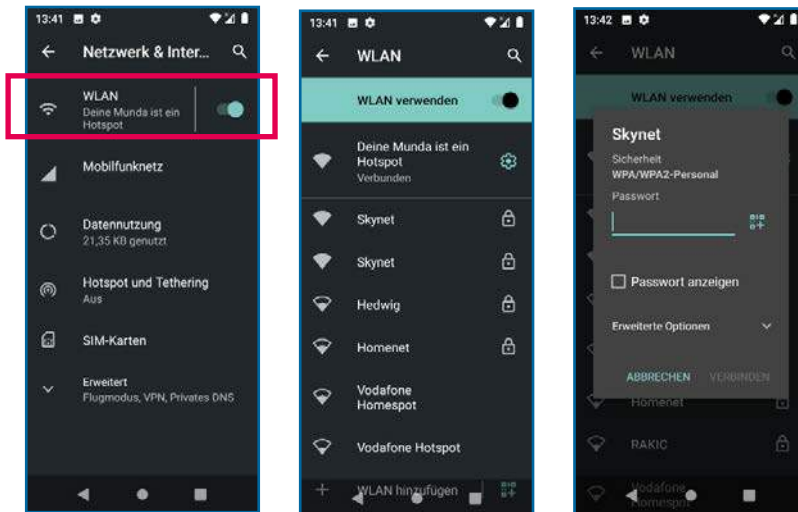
13:41

Netzwerk & Inter...

WLAN
Deine Munda ist ein Hotspot

Mobilfunknetz

Datennutzung
21,35 KB genutzt

Hotspot und Tethering
Aus

SIM-Karten

Erweitert
Flugmodus, VPN, Privates DNS

13:41

WLAN

WLAN verwenden

Deine Munda ist ein Hotspot
Verbunden

Skynet

Skynet

Hedwig

Homenet

Vodafone Homespot

Vodafone Hotspot

WLAN hinzufügen

13:42

WLAN

WLAN verwenden

Skynet
Sicherheit
WPA/WPA2-Personal
Passwort

Passwort anzeigen

Erweiterte Optionen

ABBRECHEN VERBINDEN

Homenet

RAKIC

Vodafone Homespot